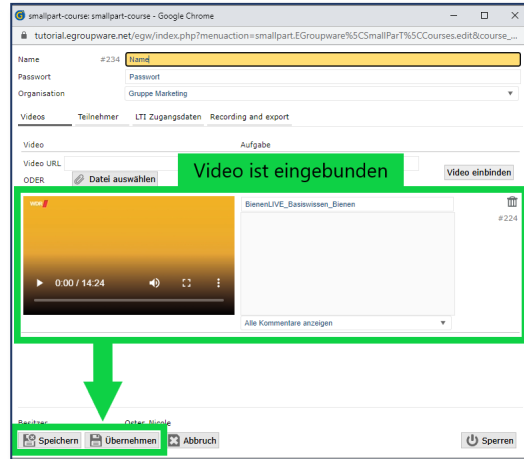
smallpart-course: smallpart-course - Google Chrome

tutorial.egroupware.net/egw/index.php?menuaction=smallpart.EGroupware%5CSmallParT%5CCourses.edit&course_

Name #234 Name

Passwort Passwort

Organisation Gruppe Marketing

Videos Teilnehmer LTI Zugangsdaten Recording and export

Video Aufgabe

Video URL

ODER Datei auswählen

Video ist eingebunden

Video einbinden

WDR

BienenLIVE_Basiswissen_Bienen

#224

0:00 / 14:24

Alle Kommentare anzeigen

Besitzer Oster, Nicole

Speichern Übernehmen Abbruch

Sperren